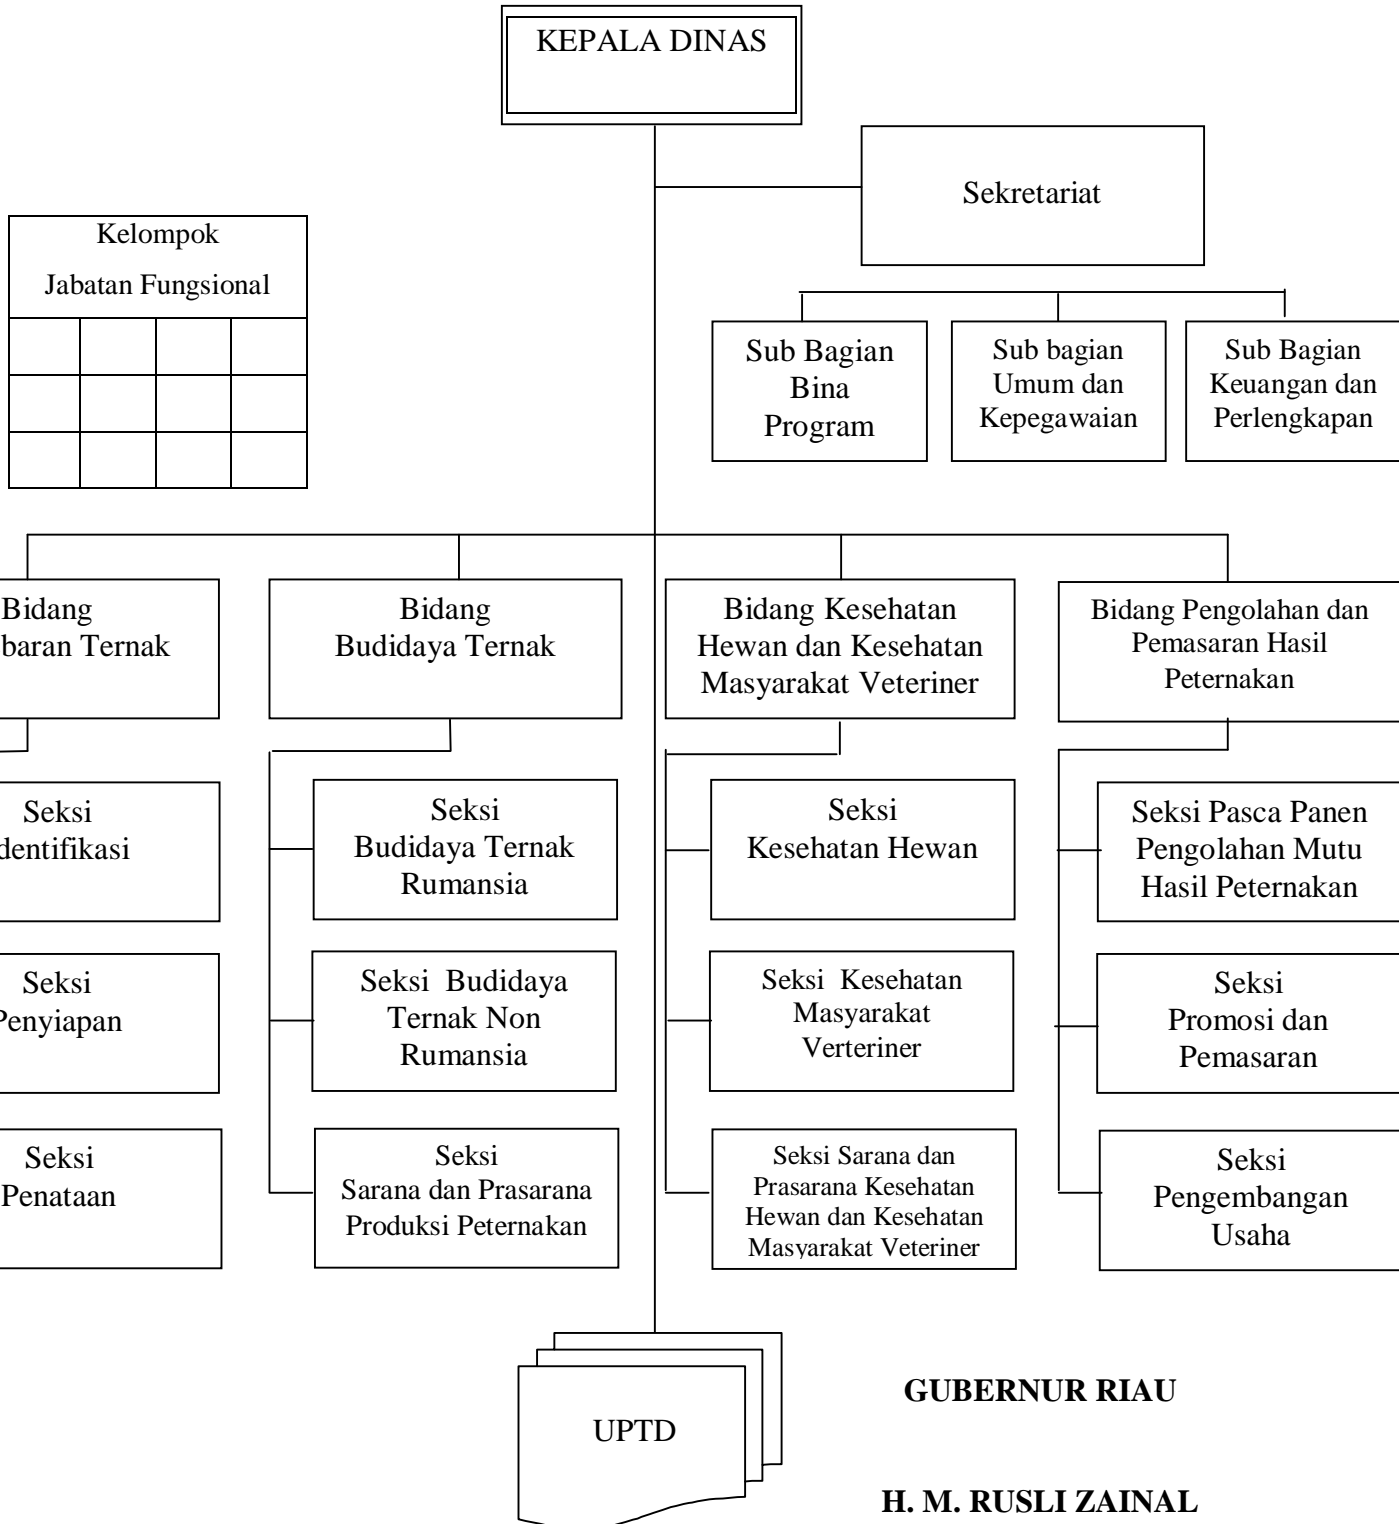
KEPALA DINAS

Sekretariat

Kelompok

Jabatan Fungsional

Sub Bagian Bina Program

Sub bagian Umum dan Kepegawaian

Sub Bagian Keuangan dan Perlengkapan

Bidang baran Ternak

Seksi dentifikasi

Seksi Penyiapan

Seksi Penataan

Bidang Budidaya Ternak

Seksi Budidaya Ternak Rumansia

Seksi Budidaya Ternak Non Rumansia

Seksi Sarana dan Prasarana Produksi Peternakan

Bidang Kesehatan Hewan dan Kesehatan Masyarakat Veteriner

Seksi Kesehatan Hewan

Seksi Kesehatan Masyarakat Verteriner

Seksi Sarana dan Prasarana Kesehatan Hewan dan Kesehatan Masyarakat Veteriner

Bidang Pengolahan dan Pemasaran Hasil Peternakan

Seksi Pasca Panen Pengolahan Mutu Hasil Peternakan

Seksi Promosi dan Pemasaran

Seksi Pengembangan Usaha

UPTD

GUBERNUR RIAU

H. M. RUSLI ZAINAL